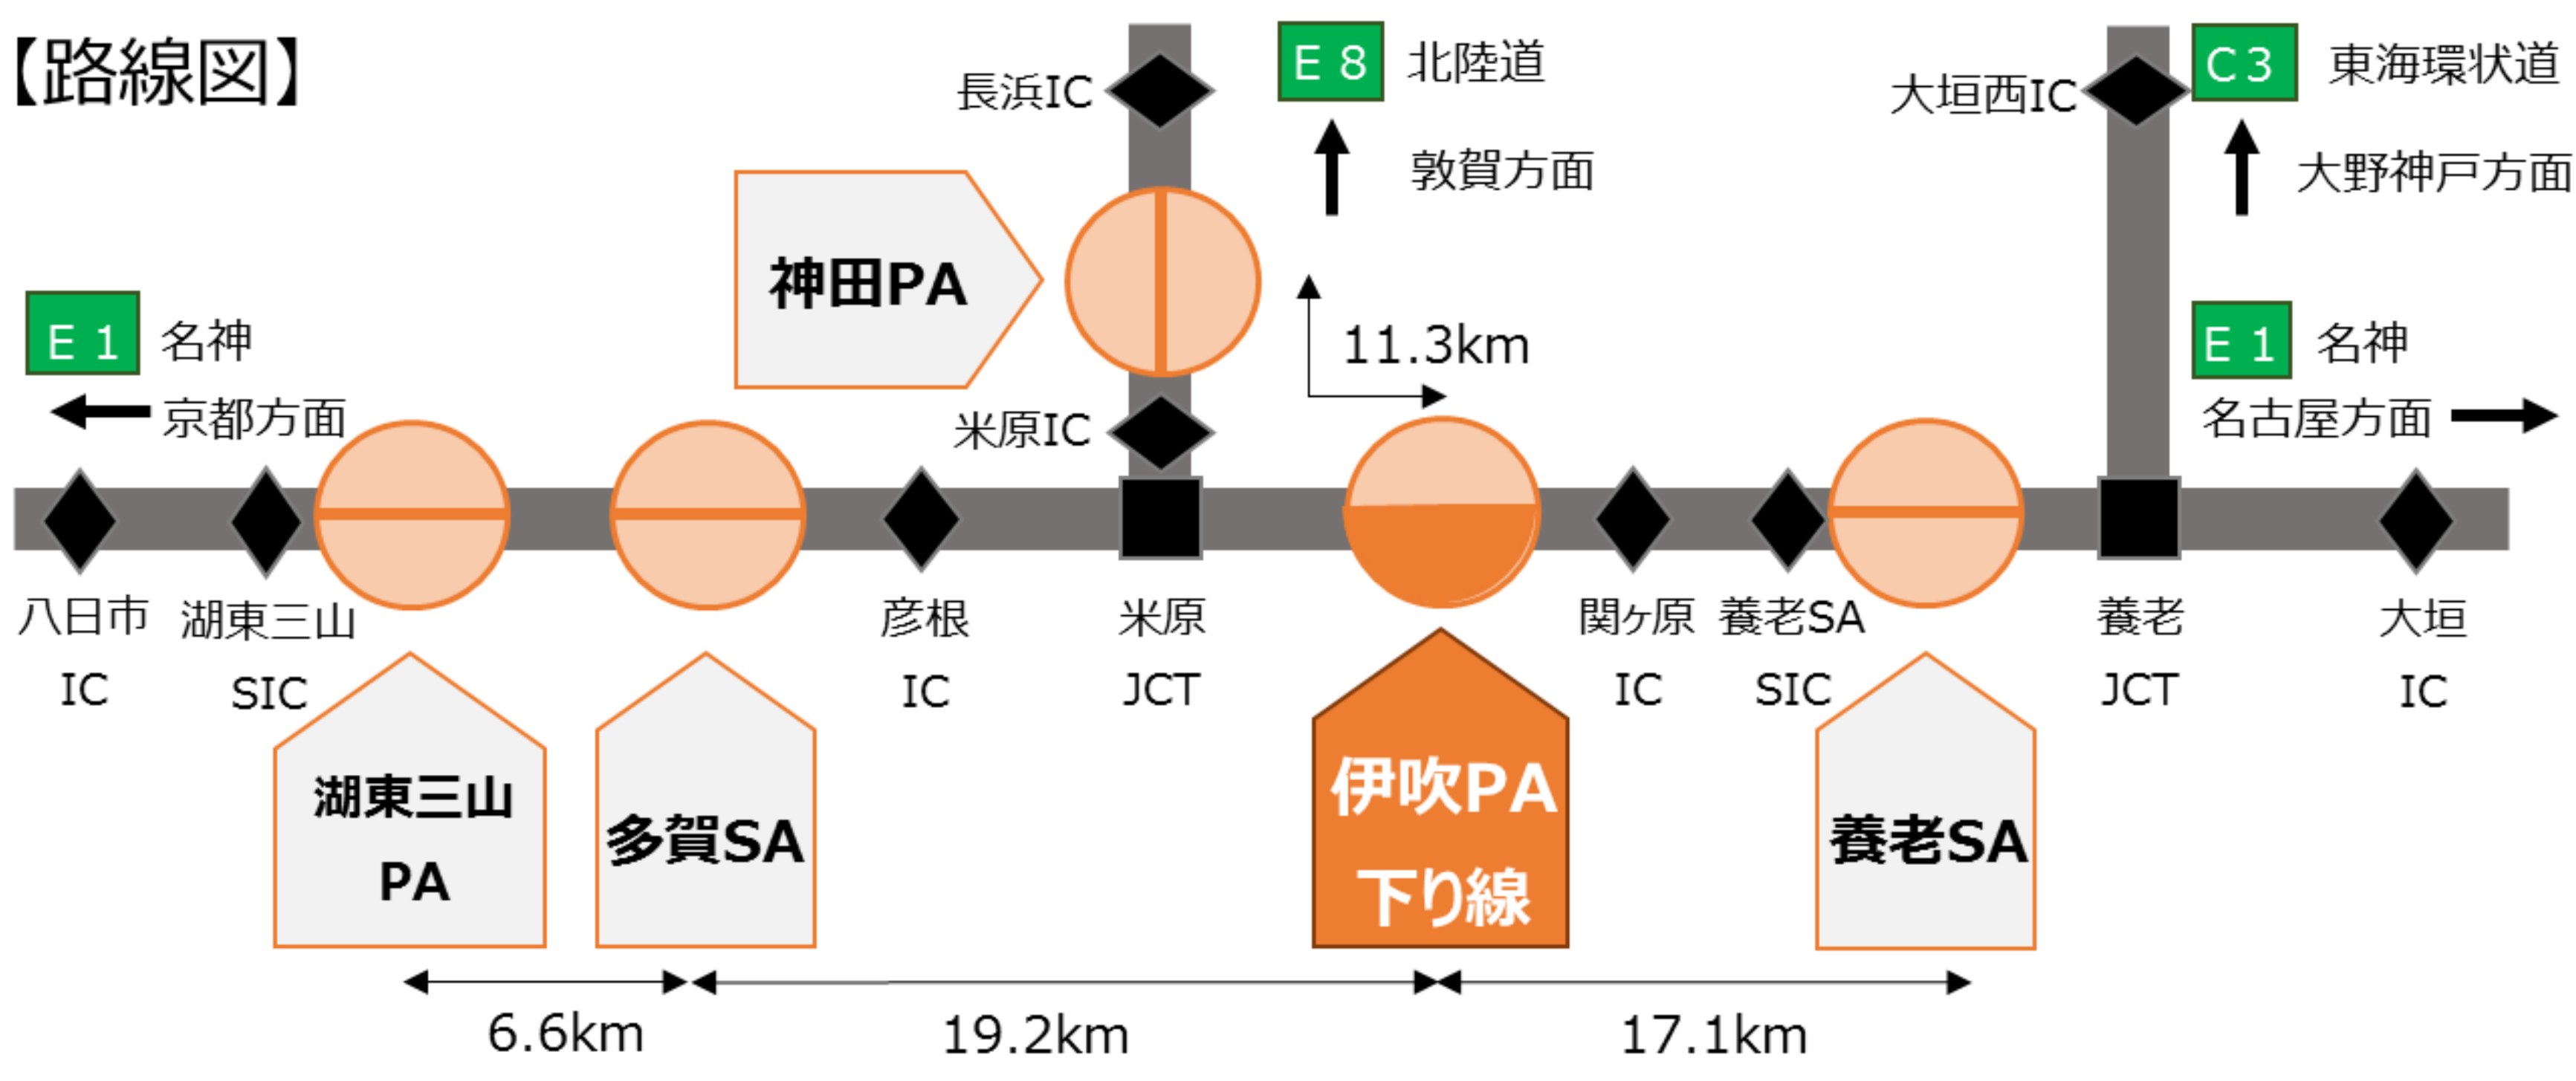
【路線図】

長浜IC

E 8 北陸道

敦賀方面

大垣西IC

C 3 東海環状道

大野神戸方面

神田PA

11.3km

E 1 名神

京都方面

E 1 名神

名古屋方面

米原IC

八日市 IC

湖東三山 SIC

彦根 IC

米原 JCT

関ヶ原 IC

養老SA SIC

養老 JCT

大垣 IC

湖東三山 PA

多賀SA

伊吹PA 下り線

養老SA

6.6km

19.2km

17.1km